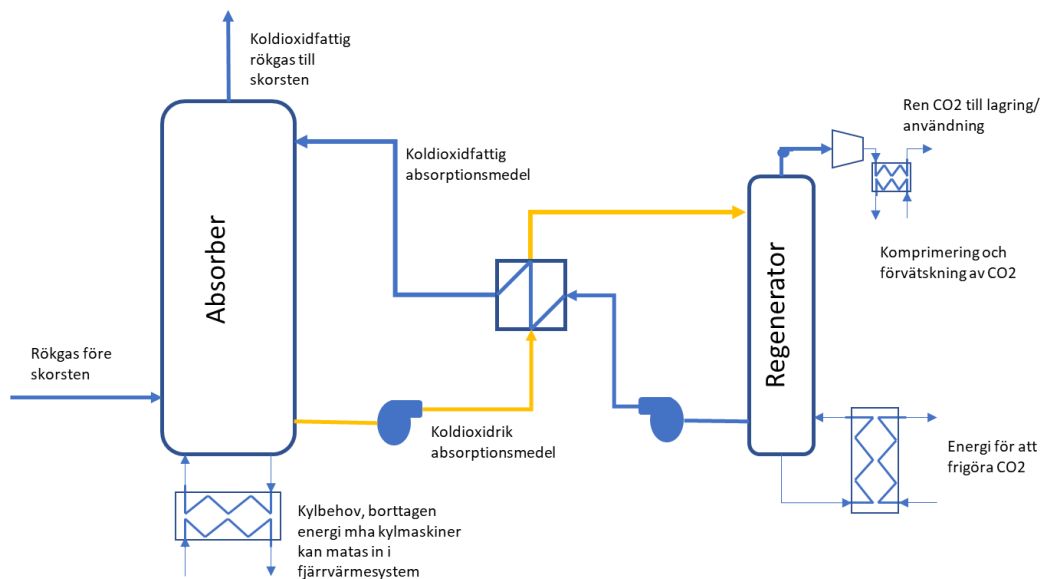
Koldioxidfattig rökgas till skorsten

Ren CO2 till lagring/ användning

Koldioxidfattig absorptionsmedel

Absorber

Regenerator

Komprimering och förvätskning av CO2

Rökgas före skorsten

Koldioxidrik absorptionsmedel

Energi för att frigöra CO2

Kylbehov, borttagen energi mha kylmaskiner kan matas in i fjärrvärmesystem